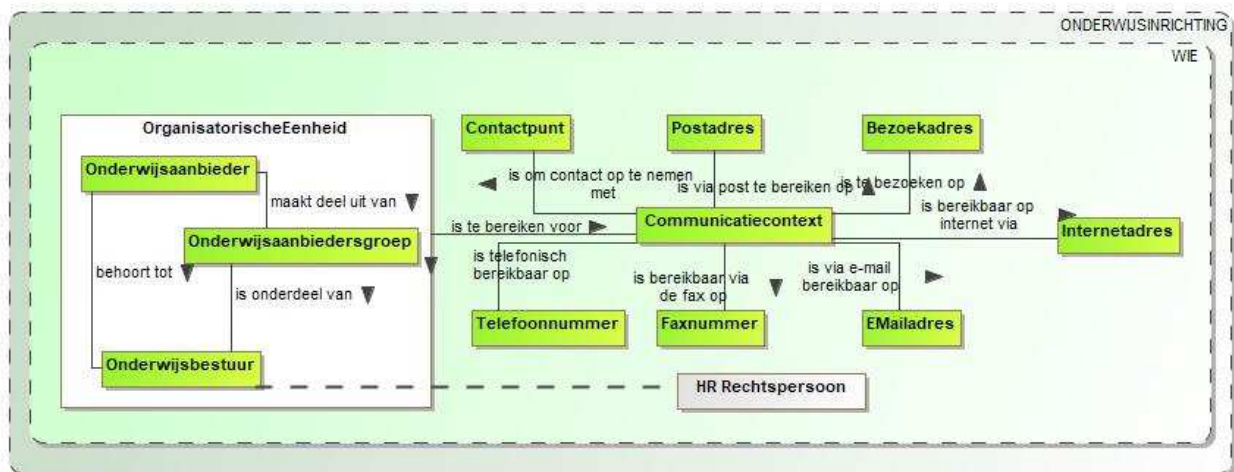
ONDERWIJSINRICHTING

WIE

OrganisatorischeEenheid

Onderwijsaanbieder

maakt deel uit van

Onderwijsaanbiedersgroep

behoort tot

is onderdeel van

Onderwijsbestuur

HR Rechtspersoon

Contactpunt

Postadres

Bezoekadres

is om contact op te nemen met

is via post te bereiken op

is te bezoeken op

is te bereiken voor

Communicatiecontext

is bereikbaar op internet via

Internetadres

is telefonisch bereikbaar op

is bereikbaar via de fax op

is via e-mail bereikbaar op

Telefoonnummer

Faxnummer

EMailadres